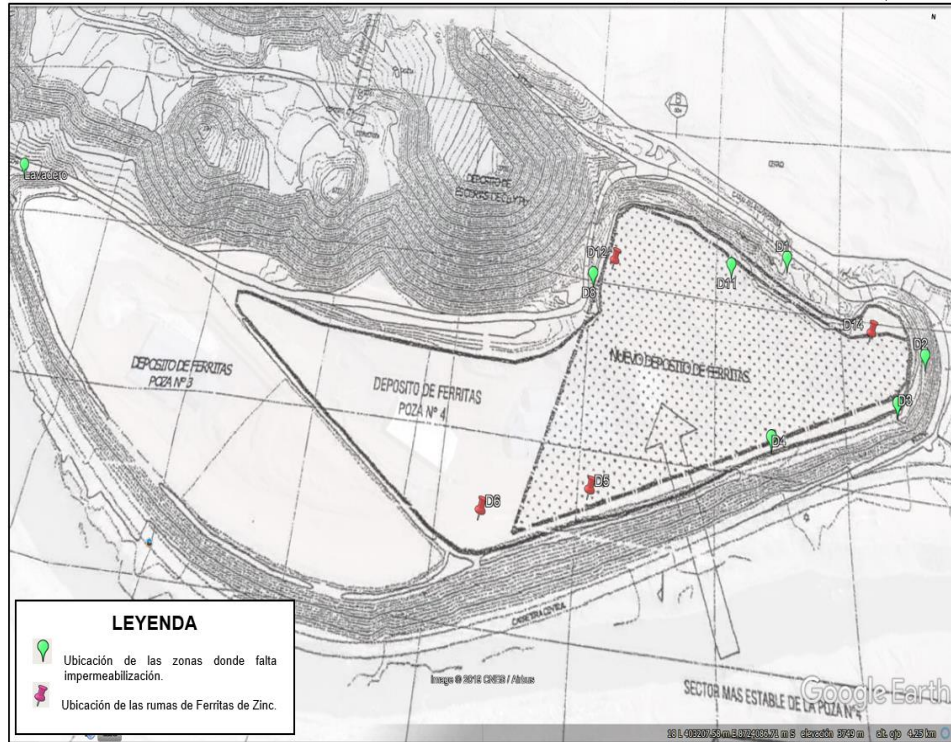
N

Lavadero

DEPOSITO DE ESCORIAS DE LA YPF

CERRO

D12

D5

D11

D1

D14

D2

D3

D4

D6

D8

NUEVO DEPOSITO DE FERRITAS

DEPOSITO DE FERRITAS
POZA Nº 3

DEPOSITO DE FERRITAS
POZA Nº 4

CARRETERA CENTRAL

SECTOR MAS ESTABLE DE LA POZA Nº 4

Image © 2015 CNES / Airbus

Google Earth

18 L 403207.58 m E 8724086.71 m S elevación 3749 m alt. ojo 4.25 km

LEYENDA

Ubicación de las zonas donde falta impermeabilización.

Ubicación de las rumas de Ferritas de Zinc.